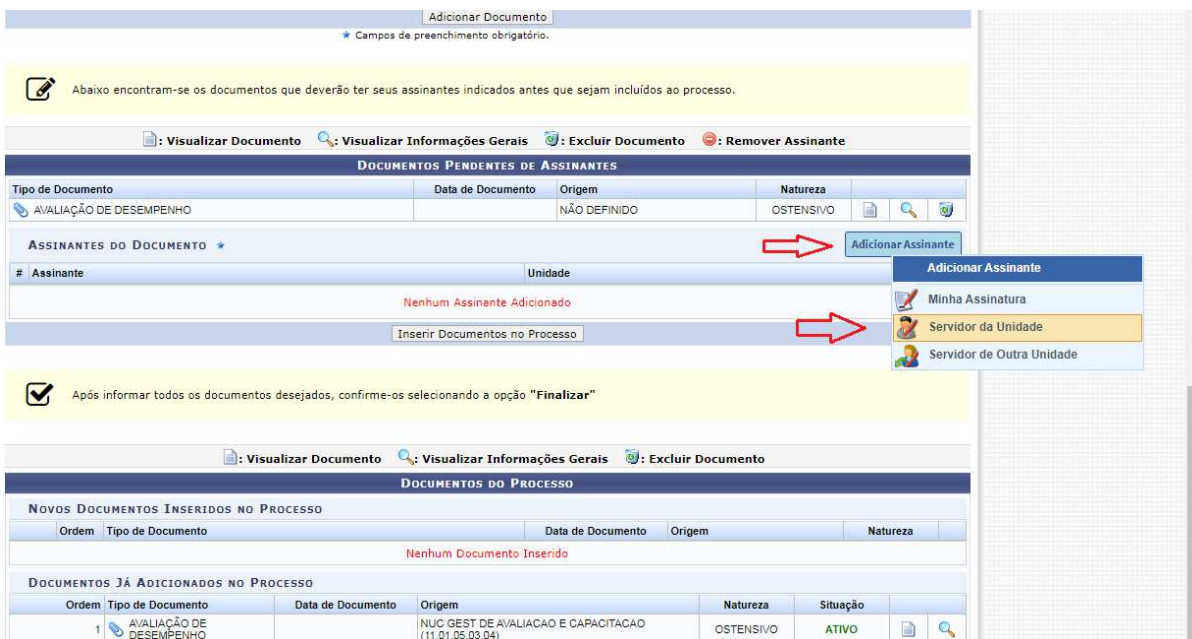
Adicionar Documento

★ Campos de preenchimento obrigatório.

Abaixo encontram-se os documentos que deverão ter seus assinantes indicados antes que sejam incluídos ao processo.

: Visualizar Documento : Visualizar Informações Gerais : Excluir Documento : Remover Assinante

DOCUMENTOS PENDENTES DE ASSINANTES

| Tipo de Documento | Data de Documento | Origem | Natureza |
|---|---|---|---|
| AVALIAÇÃO DE DESEMPENHO | | NÃO DEFINIDO | OSTENSIVO |

ASSINANTES DO DOCUMENTO ★

Adicionar Assinante

| # | Assinante | Unidade |
|---|---|---|

Nenhum Assinante Adicionado

Adicionar Assinante
Minha Assinatura
Servidor da Unidade
Servidor de Outra Unidade

Inserir Documentos no Processo

Após informar todos os documentos desejados, confirme-os selecionando a opção "Finalizar"

: Visualizar Documento : Visualizar Informações Gerais : Excluir Documento

DOCUMENTOS DO PROCESSO

NOVOS DOCUMENTOS INSERIDOS NO PROCESSO

| Ordem | Tipo de Documento | Data de Documento | Origem | Natureza |
|---|---|---|---|---|

Nenhum Documento Inserido

DOCUMENTOS JÁ ADICIONADOS NO PROCESSO

| Ordem | Tipo de Documento | Data de Documento | Origem | Natureza | Situação |
|---|---|---|---|---|---|
| 1 | AVALIAÇÃO DE DESEMPENHO | | NUC GEST DE AVALIACAO E CAPACITACAO (11.01.05.03.04) | OSTENSIVO | ATIVO |